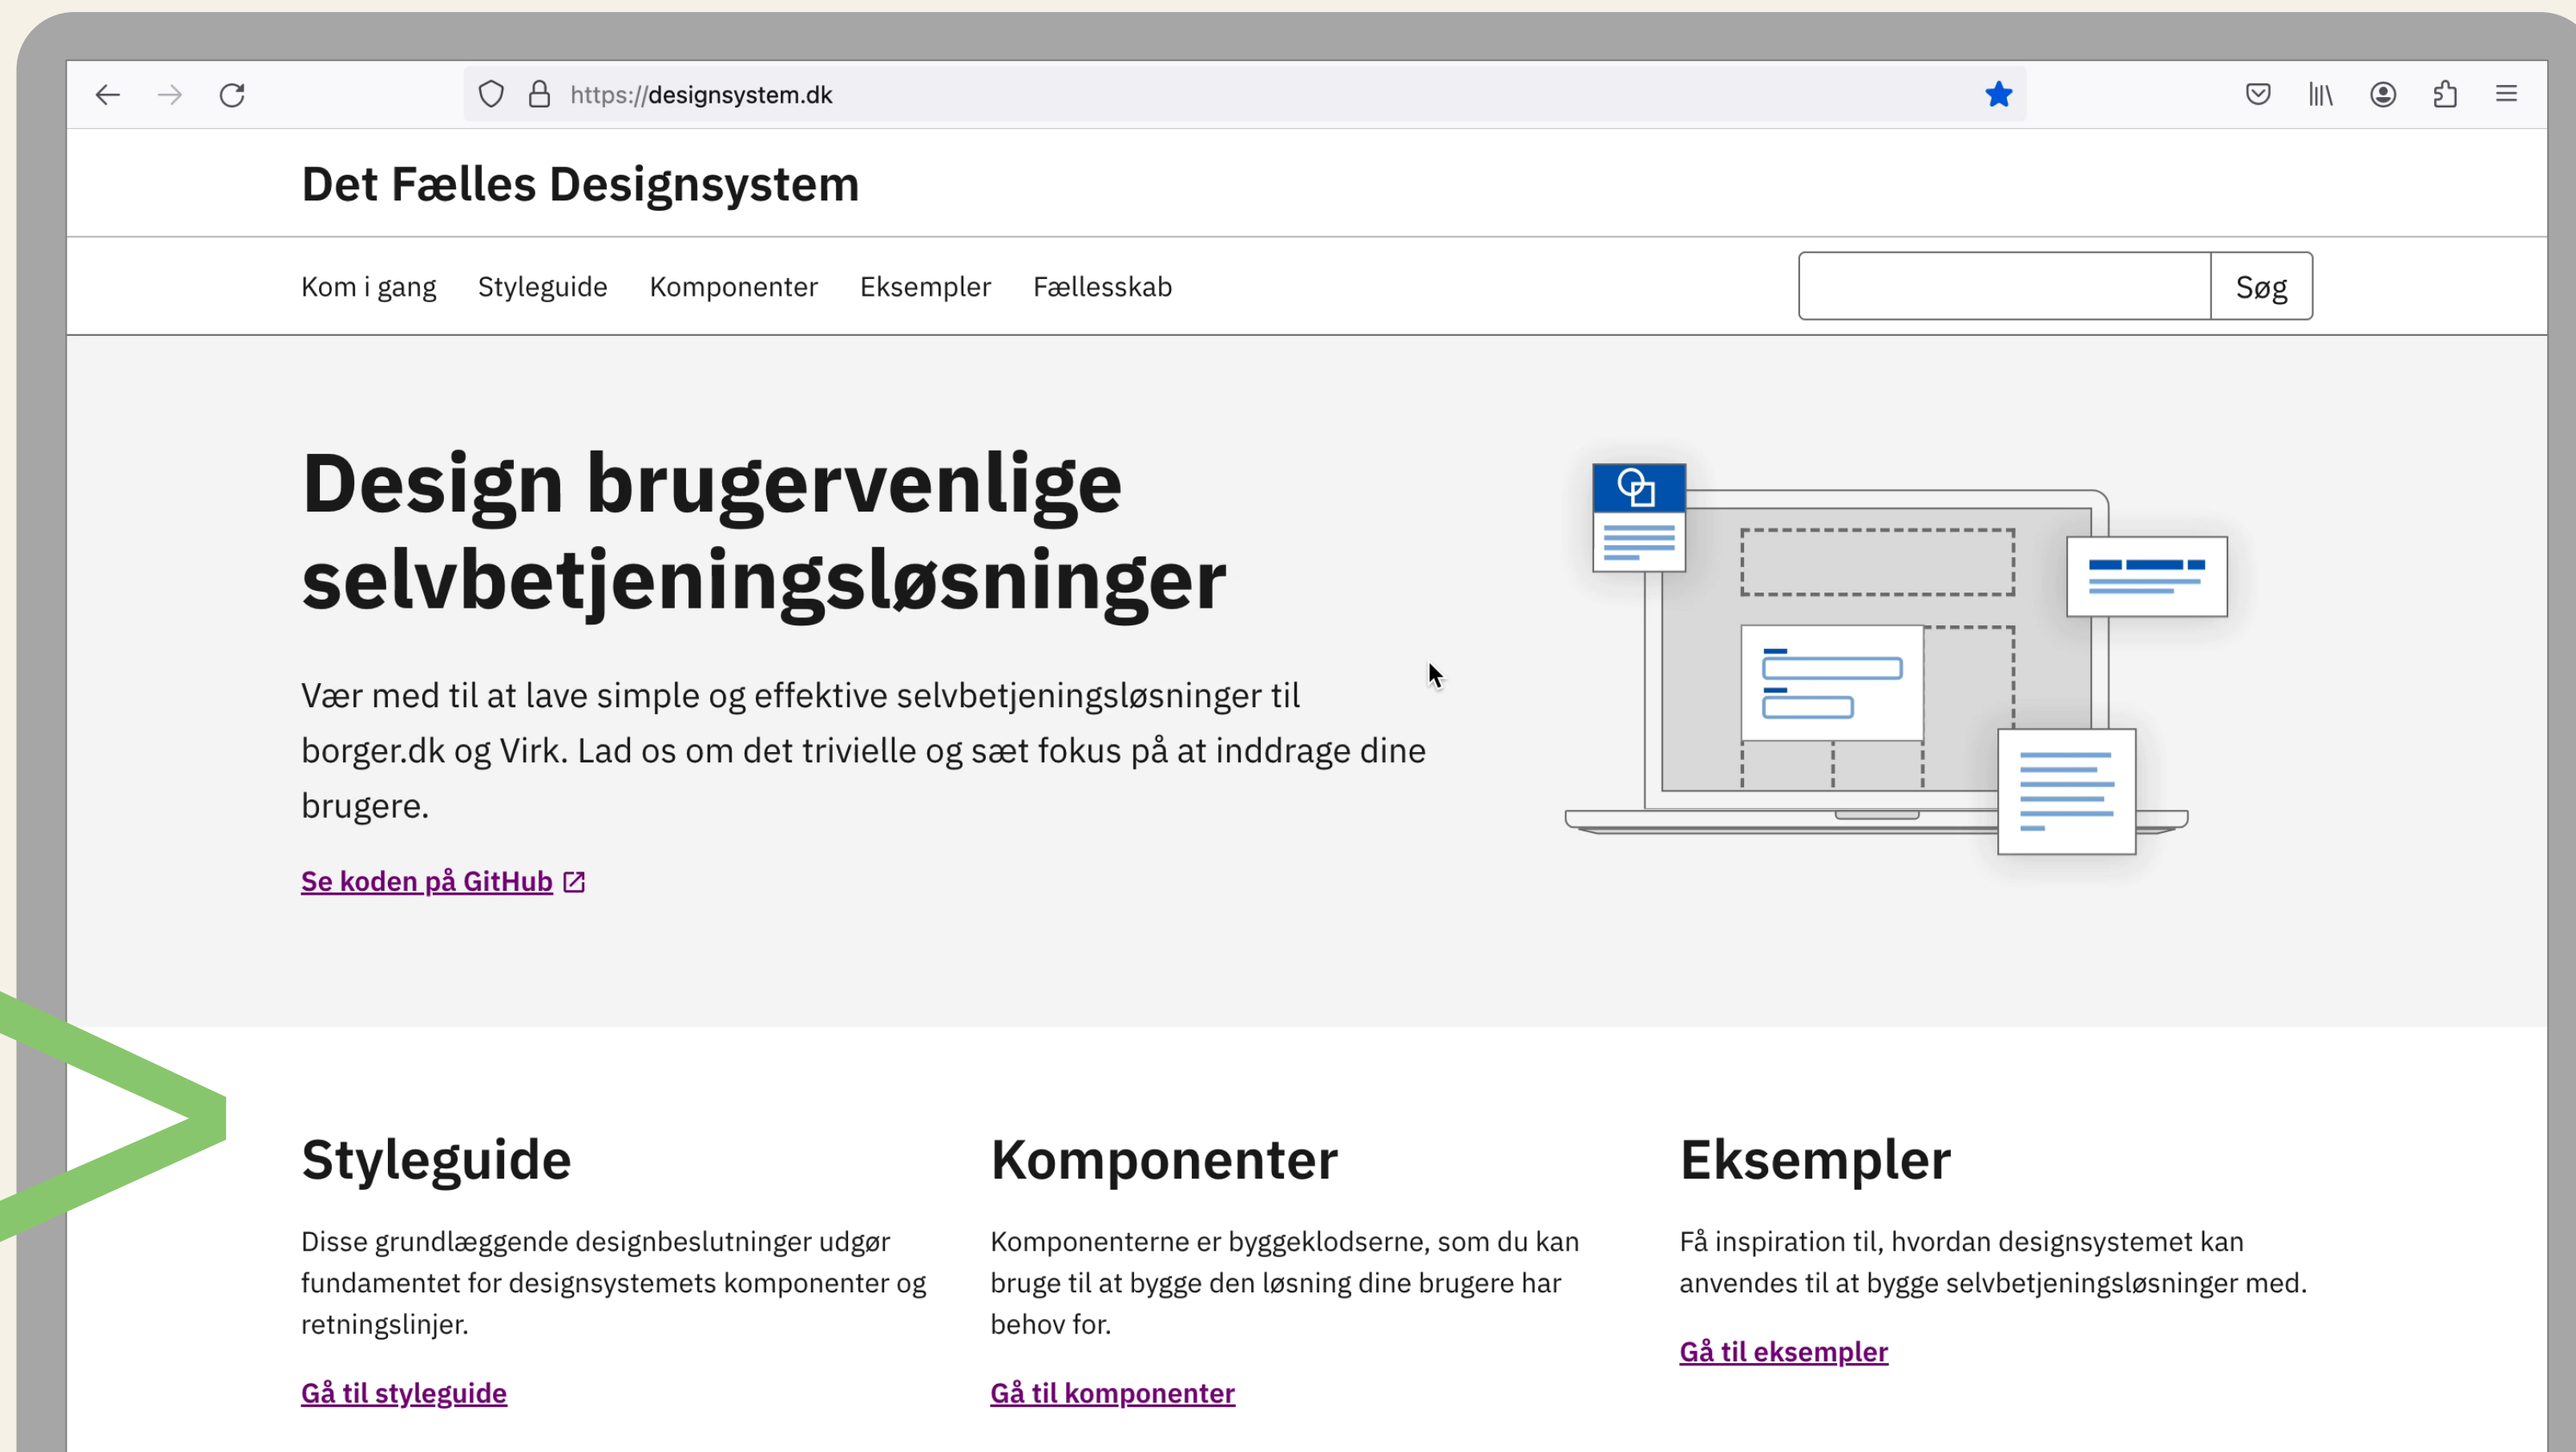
https://designsystem.dk

Det Fælles Designsystem

Kom i gang Styleguide Komponenter Eksempler Fællesskab

Søg

Design brugervenlige selvbetjeningsløsninger

Vær med til at lave simple og effektive selvbetjeningsløsninger til borger.dk og Virk. Lad os om det trivielle og sæt fokus på at inddrage dine brugere.

Se koden på GitHub

Styleguide

Disse grundlæggende designbeslutninger udgør fundamentet for designsystemets komponenter og retningslinjer.

Gå til styleguide

Komponenter

Komponenterne er byggeklodserne, som du kan bruge til at bygge den løsning dine brugere har behov for.

Gå til komponenter

Eksempler

Få inspiration til, hvordan designsystemet kan anvendes til at bygge selvbetjeningsløsninger med.

Gå til eksempler